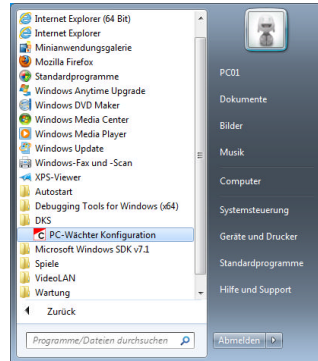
Internet Explorer (64 Bit)
Internet Explorer
Minianwendungsgalerie
Mozilla Firefox
Standardprogramme
Windows Anytime Upgrade
Windows DVD Maker
Windows Media Center
Windows Media Player
Windows Update
Windows-Fax und -Scan
XPS-Viewer
Autostart
Debugging Tools for Windows (x64)
DKS
PC-Wächter Konfiguration
Microsoft Windows SDK v7.1
Spiele
VideoLAN
Wartung
Zurück
Programme/Dateien durchsuchen

PC01
Dokumente
Bilder
Musik
Computer
Systemsteuerung
Geräte und Drucker
Standardprogramme
Hilfe und Support
Abmelden